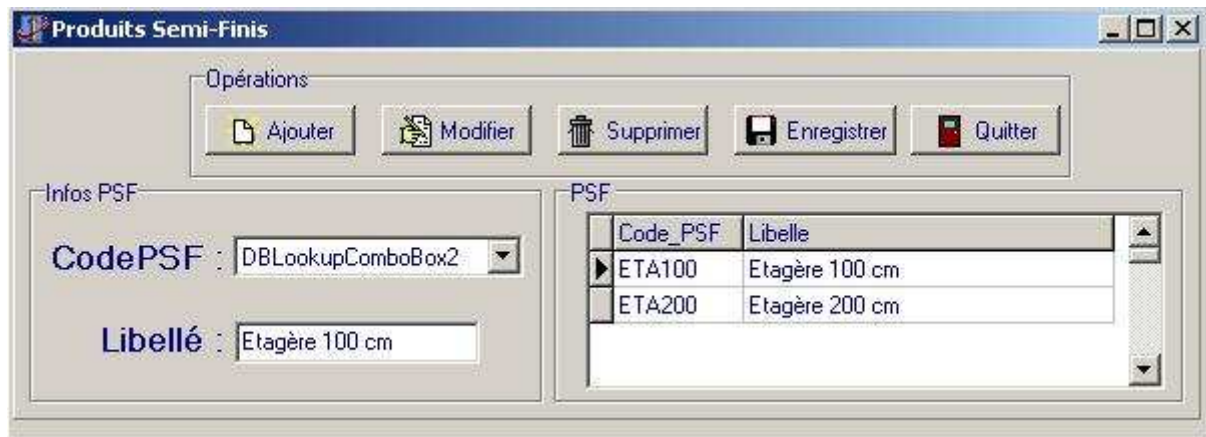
Produits Semi-Finis

Opérations

Ajouter

Modifier

Supprimer

Enregistrer

Quitter

Infos PSF

CodePSF : DBLookupComboBox2

Libellé : Etagère 100 cm

PSF

| Code_PSF | Libelle |
|---|---|
| ETA100 | Etagère 100 cm |
| ETA200 | Etagère 200 cm |